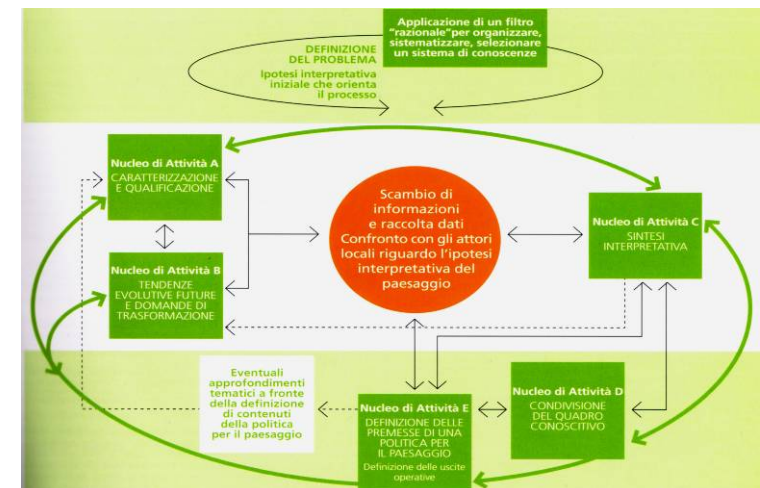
Applicazione di un filtro "razionale" per organizzare, sistematizzare, selezionare un sistema di conoscenze

DEFINIZIONE DEL PROBLEMA
Ipotesi interpretativa iniziale che orienta il processo

Nucleo di Attività A
CARATTERIZZAZIONE E QUALIFICAZIONE

Nucleo di Attività B
TENDENZE EVOLUTIVE FUTURE E DOMANDE DI TRASFORMAZIONE

Scambio di informazioni e raccolta dati
Confronto con gli attori locali riguardo l'ipotesi interpretativa del paesaggio

Nucleo di Attività C
SINTESI INTERPRETATIVA

Eventuali approfondimenti tematici a fronte della definizione di contenuti della politica per il paesaggio

Nucleo di Attività E
DEFINIZIONE DELLE PREMESSE DI UNA POLITICA PER IL PAESAGGIO
Definizione delle uscite operative

Nucleo di Attività D
CONDIVISIONE DEL QUADRO CONOSCITIVO